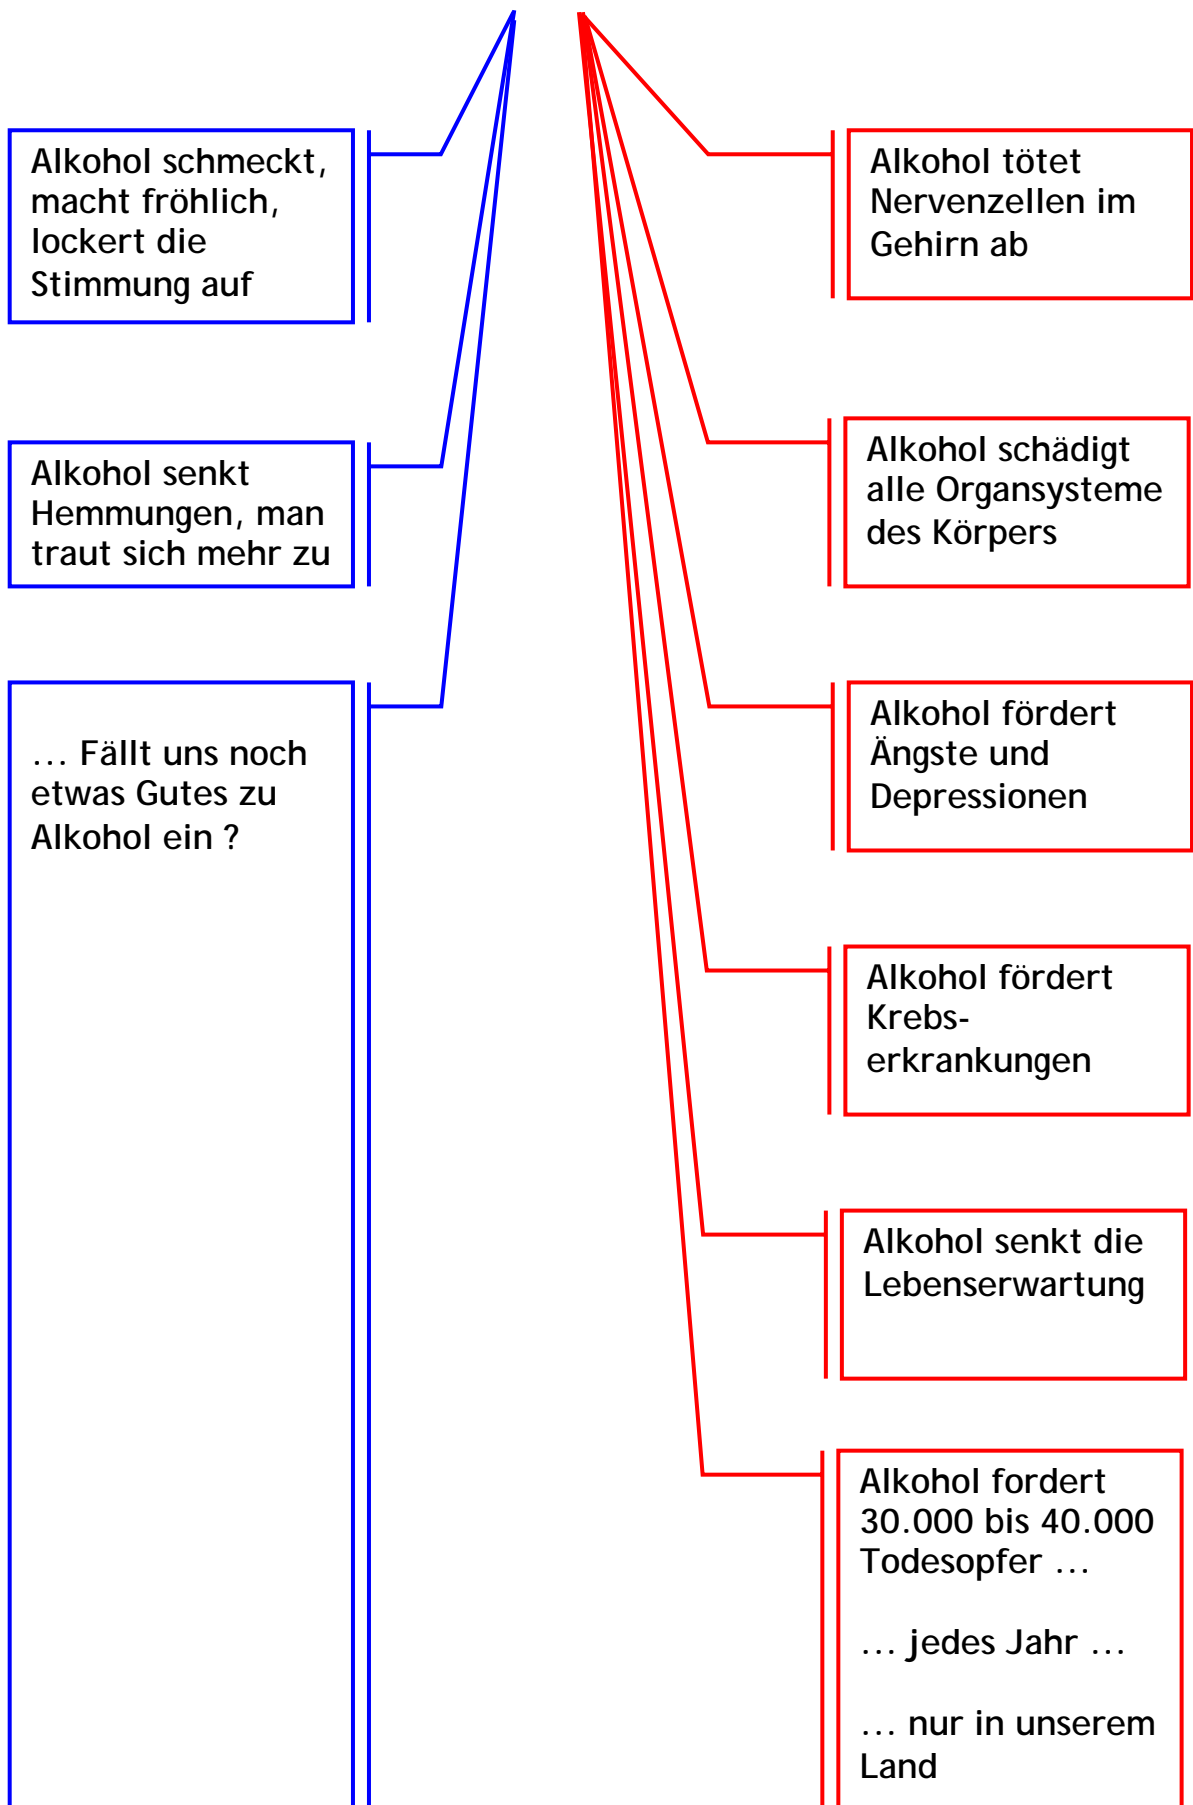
Alkohol schmeckt, macht fröhlich, lockert die Stimmung auf

Alkohol senkt Hemmungen, man traut sich mehr zu

… Fällt uns noch etwas Gutes zu Alkohol ein ?

Alkohol tötet Nervenzellen im Gehirn ab

Alkohol schädigt alle Organsysteme des Körpers

Alkohol fördert Ängste und Depressionen

Alkohol fördert Krebserkrankungen

Alkohol senkt die Lebenserwartung

Alkohol fordert 30.000 bis 40.000 Todesopfer …

… jedes Jahr …

… nur in unserem Land